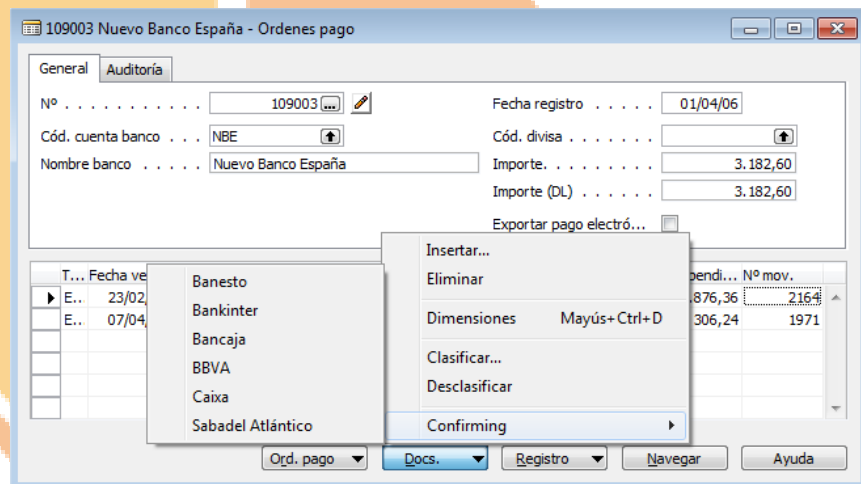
109003 Nuevo Banco España - Ordenes pago

General | Auditoría

Nº . . . . . . . . . . . 109003
Cód. cuenta banco . . . NBE
Nombre banco . . . . . Nuevo Banco España

Fecha registro . . . . . 01/04/06
Cód. divisa . . . . . . .
Importe. . . . . . . . . 3.182,60
Importe (DL) . . . . . . 3.182,60
Exportar pago electró...

| T... | Fecha ve | pendi... | Nº mov. |
|---|---|---|---|
| E.. | 23/02, | 876,36 | 2164 |
| E.. | 07/04, | 306,24 | 1971 |

Banesto
Bankinter
Bancaja
BBVA
Caixa
Sabadel Atlántico

Insertar...
Eliminar
Dimensiones Mayús+Ctrl+D
Clasificar...
Desclasificar
Confirming

Ord. pago | Docs. | Registro | Navegar | Ayuda